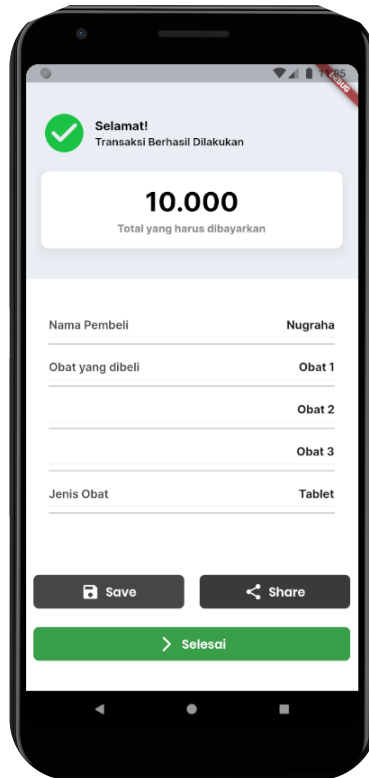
1:55

DEBUG

Selamat!
Transaksi Berhasil Dilakukan

10.000
Total yang harus dibayarkan

| | |
|---|---|
| Nama Pembeli | Nugraha |
| Obat yang dibeli | Obat 1 |
| | Obat 2 |
| | Obat 3 |
| Jenis Obat | Tablet |

Save

Share

Selesai